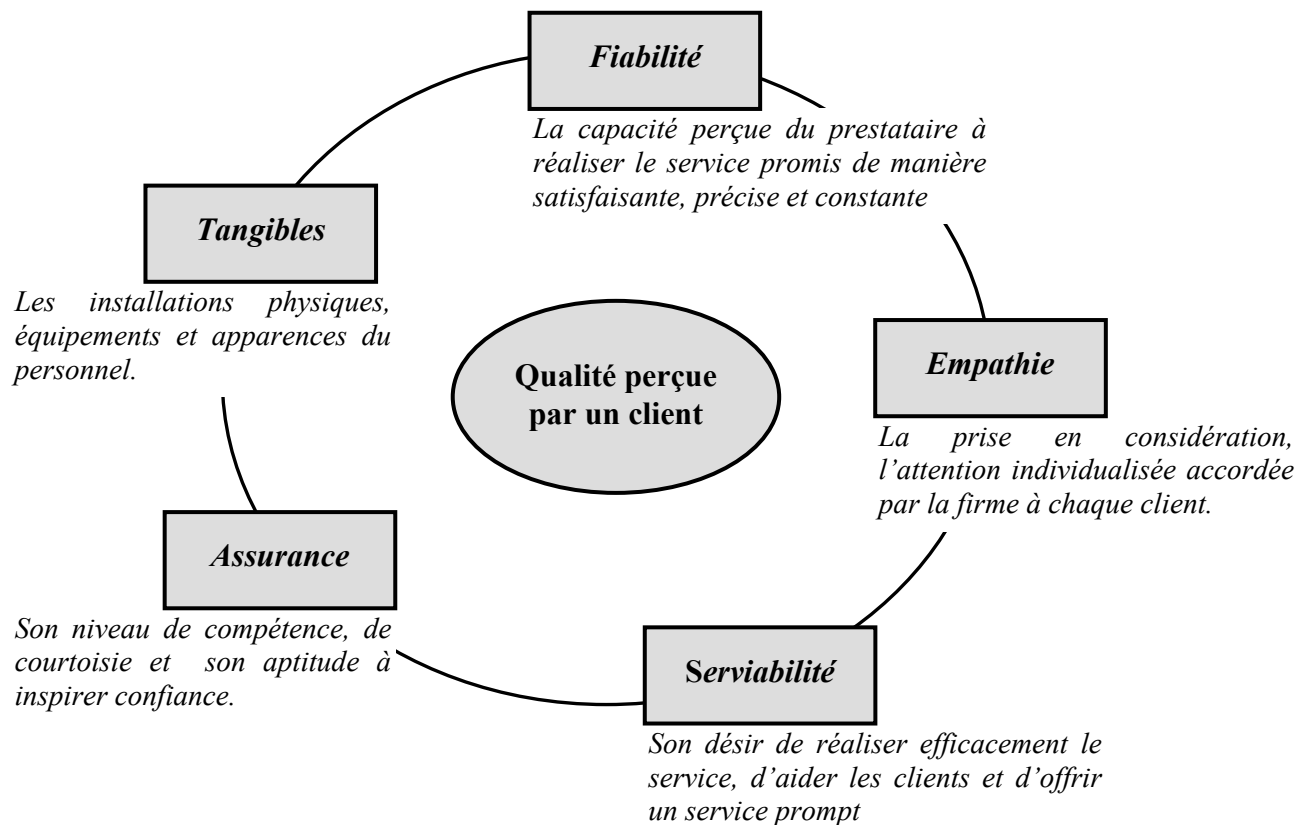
Fiabilité

La capacité perçue du prestataire à réaliser le service promis de manière satisfaisante, précise et constante

Tangibles

Les installations physiques, équipements et apparences du personnel.

Qualité perçue par un client

Empathie

La prise en considération, l'attention individualisée accordée par la firme à chaque client.

Assurance

Son niveau de compétence, de courtoisie et son aptitude à inspirer confiance.

Serviabilité

Son désir de réaliser efficacement le service, d'aider les clients et d'offrir un service prompt